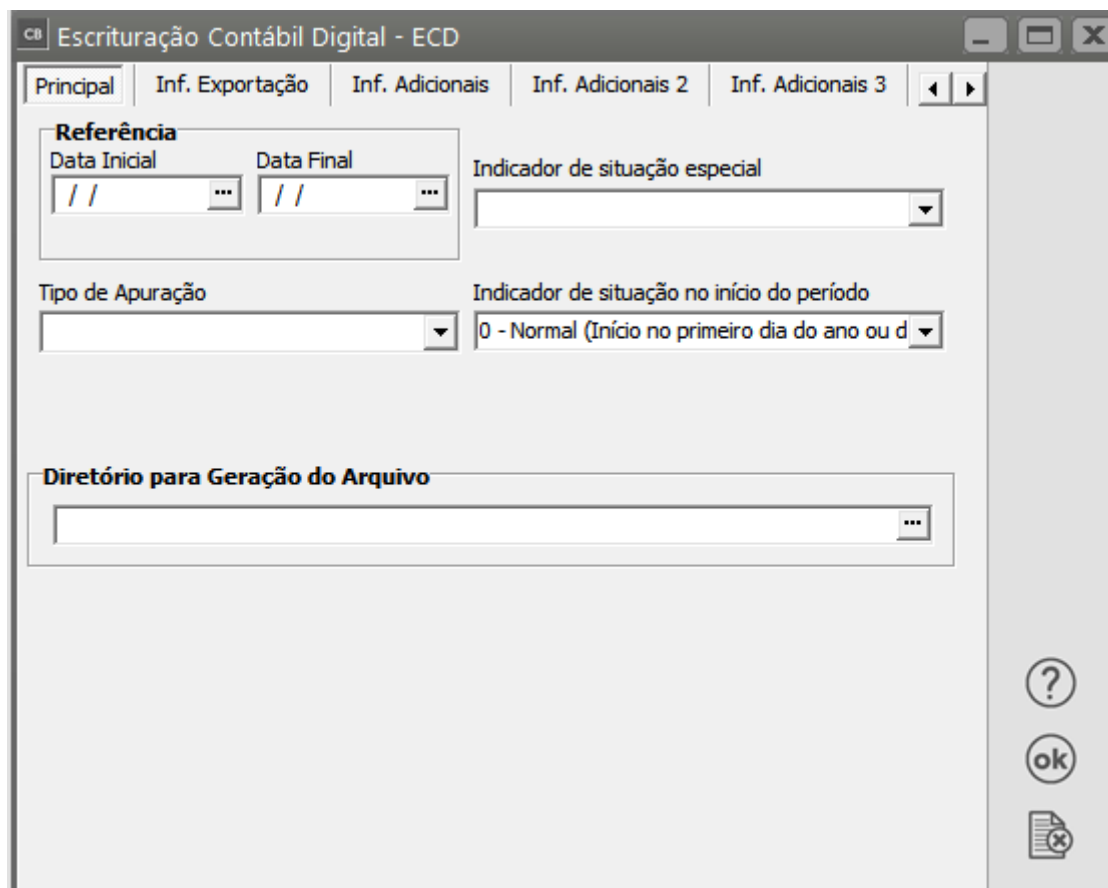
CB Escrituração Contábil Digital - ECD

Principal | Inf. Exportação | Inf. Adicionais | Inf. Adicionais 2 | Inf. Adicionais 3

Referência
Data Inicial
/ /
Data Final
/ /

Indicador de situação especial

Tipo de Apuração

Indicador de situação no início do período
0 - Normal (Início no primeiro dia do ano ou d

Diretório para Geração do Arquivo

?
ok